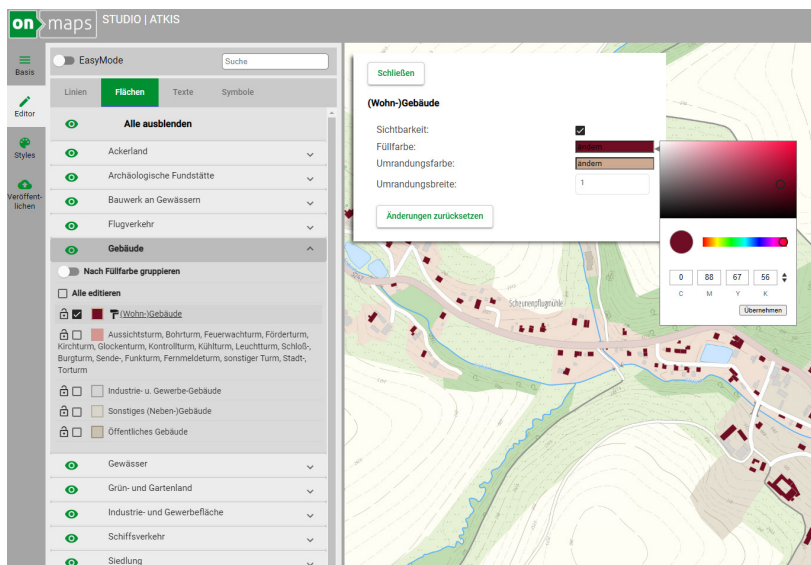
on maps STUDIO | ATKIS

Basis
Editor
Styles
Veröffentlichen

EasyMode
Suche

Linien
Flächen
Texte
Symbole

Alle ausblenden
Ackerland
Archäologische Fundstätte
Bauwerk an Gewässern
Flugverkehr
Gebäude
Nach Füllfarbe gruppieren
Alle editieren
(Wohn-)Gebäude
Aussichtsturm, Bohrturm, Feuerwachturm, Förderturm, Kirchturm, Glockenturm, Kontrollturm, Kühlturm, Leuchtturm, Schloß-, Burgturm, Sende-, Funkturm, Fernmeldeturm, sonstiger Turm, Stadt-, Torturm
Industrie- u. Gewerbe-Gebäude
Sonstiges (Neben-)Gebäude
Öffentliches Gebäude
Gewässer
Grün- und Gartenland
Industrie- und Gewerbefläche
Schiffsverkehr
Siedlung

Schließen
(Wohn-)Gebäude
Sichtbarkeit:
Füllfarbe:
ändern
Umrandungsfarbe:
ändern
Umrandungsbreite:
1
Änderungen zurücksetzen

0
88
67
56
C
M
Y
K
Übernehmen

Scheuernoftugmühle